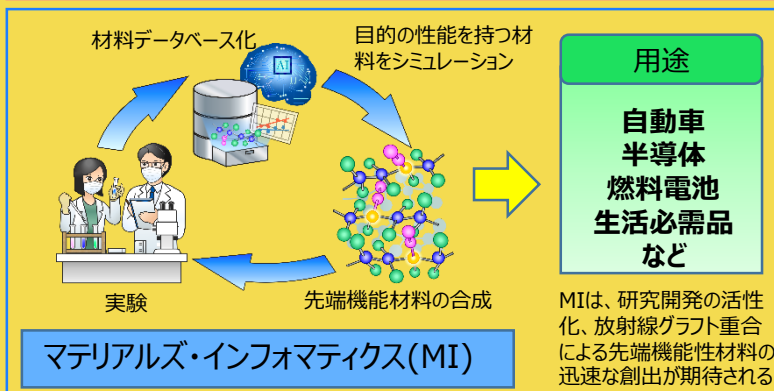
材料データベース化

目的の性能を持つ材料をシミュレーション

AI

実験

先端機能材料の合成

用途

自動車
半導体
燃料電池
生活必需品
など

MIは、研究開発の活性化、放射線グラフト重合による先端機能性材料の迅速な創出が期待される

マテリアルズ・インフォマティクス(MI)